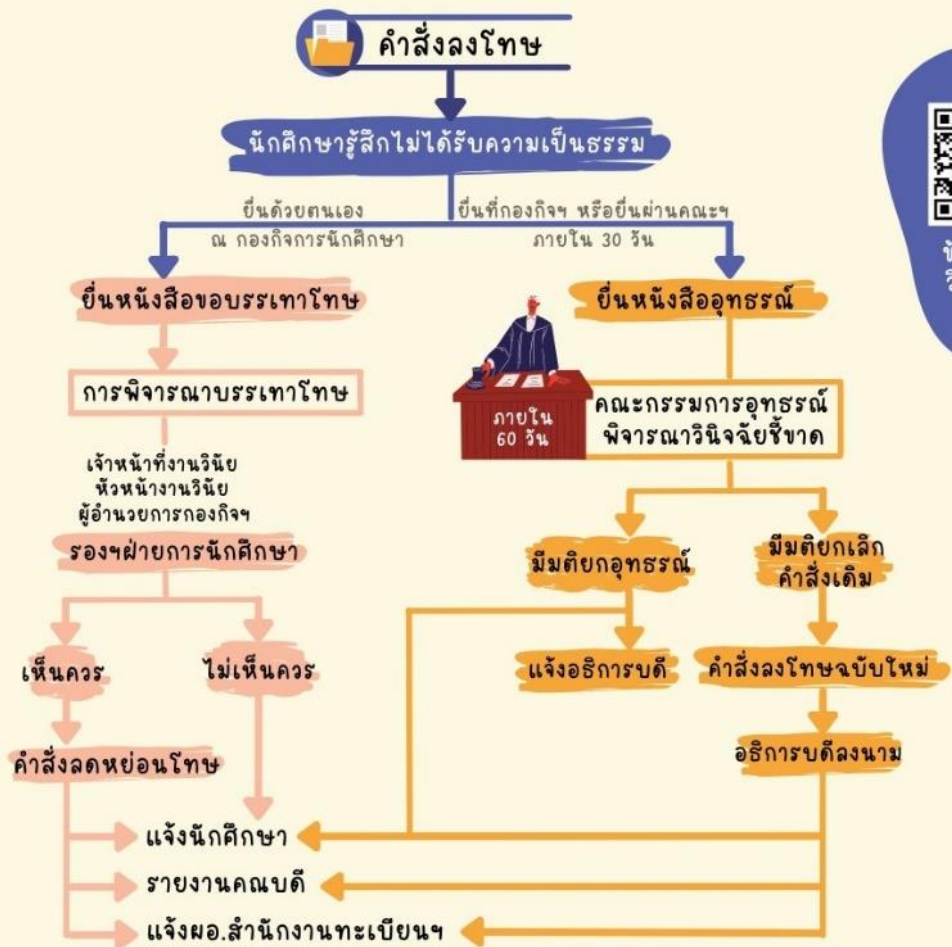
คำสั่งลงโทษ

นักศึกษารู้สึกไม่ได้รับความเป็นธรรม

ยื่นด้วยตนเอง ณ กองกิจการนักศึกษา

ยื่นที่กองกิจฯ หรือยื่นผ่านคณะฯ ภายใน 30 วัน

ยื่นหนังสือขอบรรเทาโทษ

การพิจารณาบรรเทาโทษ

เจ้าหน้าที่งานวินัย
หัวหน้างานวินัย
ผู้อำนวยการกองกิจฯ

รองฯฝ่ายการนักศึกษา

เห็นควร

ไม่เห็นควร

คำสั่งลดหย่อนโทษ

ยื่นหนังสืออุทธรณ์

ภายใน 60 วัน

คณะกรรมการอุทธรณ์ พิจารณาวินิจฉัยชี้ขาด

มีมติยกอุทธรณ์

มีมติยกเลิกคำสั่งเดิม

แจ้งอธิการบดี

คำสั่งลงโทษฉบับใหม่

อธิการบดีลงนาม

แจ้งนักศึกษา

รายงานคณบดี

แจ้งผอ.สำนักงานทะเบียนฯ

ข
ว